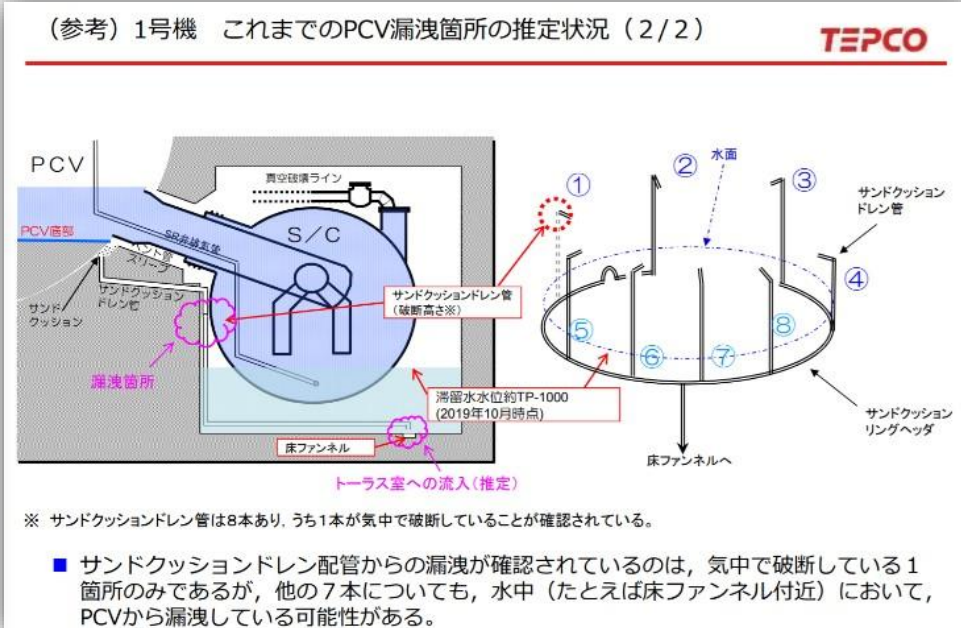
（参考）1号機　これまでのPCV漏洩箇所の推定状況（2/2）

TEPCO

PCV

真空破壊ライン

PCV底部

SR弁排気管

S/C

ベント管スリーブ

サンドクッション

サンドクッションドレン管

サンドクッションドレン管
（破断高さ※）

漏洩箇所

滞留水水位約TP-1000
(2019年10月時点)

床ファンネル

トーラス室への流入（推定）

①

②

③

④

⑤

⑥

⑦

⑧

水面

サンドクッションドレン管

サンドクッションリングヘッダ

床ファンネルへ

※ サンドクッションドレン管は8本あり，うち1本が気中で破断していることが確認されている。

■ サンドクッションドレン配管からの漏洩が確認されているのは，気中で破断している１箇所のみであるが，他の７本についても，水中（たとえば床ファンネル付近）において，PCVから漏洩している可能性がある。